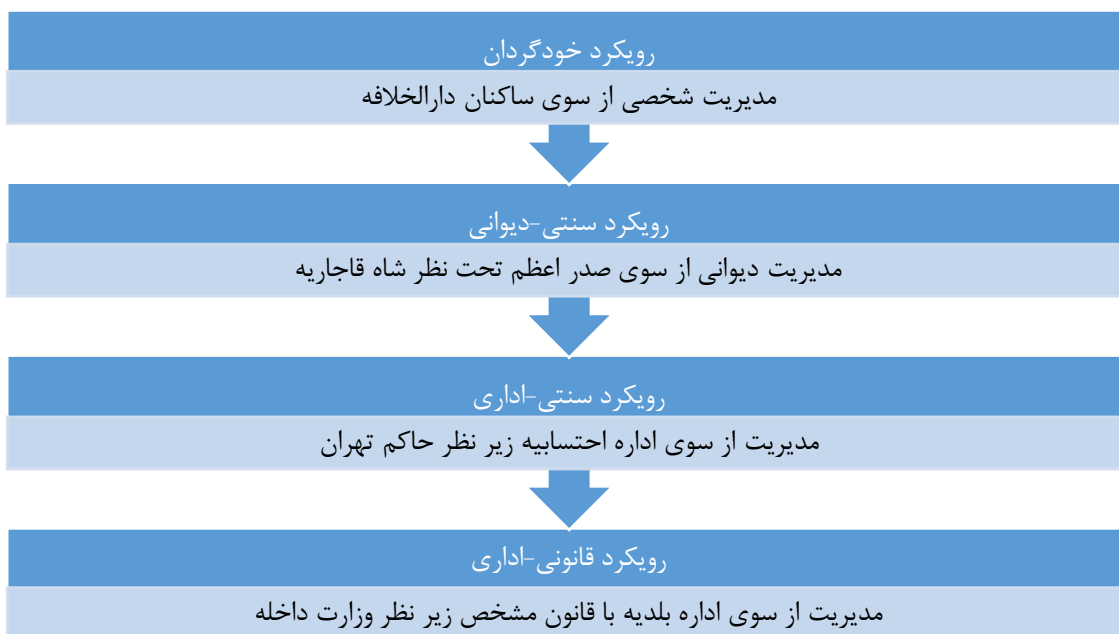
رویکرد خودگردان

مدیریت شخصی از سوی ساکنان دارالخلافه

رویکرد سنتی-دیوانی

مدیریت دیوانی از سوی صدر اعظم تحت نظر شاه قاجاریه

رویکرد سنتی-اداری

مدیریت از سوی اداره احتسابیه زیر نظر حاکم تهران

رویکرد قانونی-اداری

مدیریت از سوی اداره بلدیه با قانون مشخص زیر نظر وزارت داخله